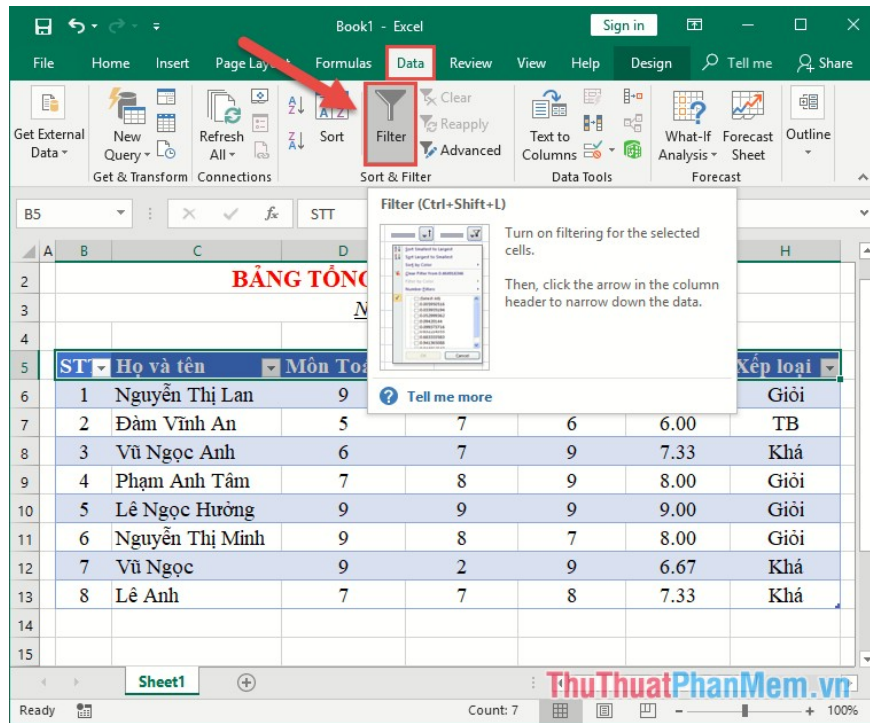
Book1 - Excel

Sign in

File Home Insert Page Layout Formulas Data Review View Help Design Tell me Share

Get External Data
New Query
Get & Transform
Refresh All
Connections
Sort
Filter
Clear
Reapply
Advanced
Sort & Filter
Text to Columns
Data Tools
What-If Analysis
Forecast Sheet
Forecast
Outline

B5
STT

Filter (Ctrl+Shift+L)

Turn on filtering for the selected cells.

Then, click the arrow in the column header to narrow down the data.

Tell me more

| | A | B | C | D | E | F | G | H |
|---|---|---|---|---|---|---|---|---|
| 2 | | BẢNG TỔNG | | | | | | |
| 3 | | | | N | | | | |
| 4 | | | | | | | | |
| 5 | | STT | Họ và tên | Môn Toá | | | | Xếp loại |
| 6 | | 1 | Nguyễn Thị Lan | 9 | | | | Giỏi |
| 7 | | 2 | Đàm Vĩnh An | 5 | 7 | 6 | 6.00 | TB |
| 8 | | 3 | Vũ Ngọc Anh | 6 | 7 | 9 | 7.33 | Khá |
| 9 | | 4 | Phạm Anh Tâm | 7 | 8 | 9 | 8.00 | Giỏi |
| 10 | | 5 | Lê Ngọc Hưởng | 9 | 9 | 9 | 9.00 | Giỏi |
| 11 | | 6 | Nguyễn Thị Minh | 9 | 8 | 7 | 8.00 | Giỏi |
| 12 | | 7 | Vũ Ngọc | 9 | 2 | 9 | 6.67 | Khá |
| 13 | | 8 | Lê Anh | 7 | 7 | 8 | 7.33 | Khá |
| 14 | | | | | | | | |
| 15 | | | | | | | | |

Sheet1

ThuThuatPhanMem.vn

Ready
Count: 7
100%